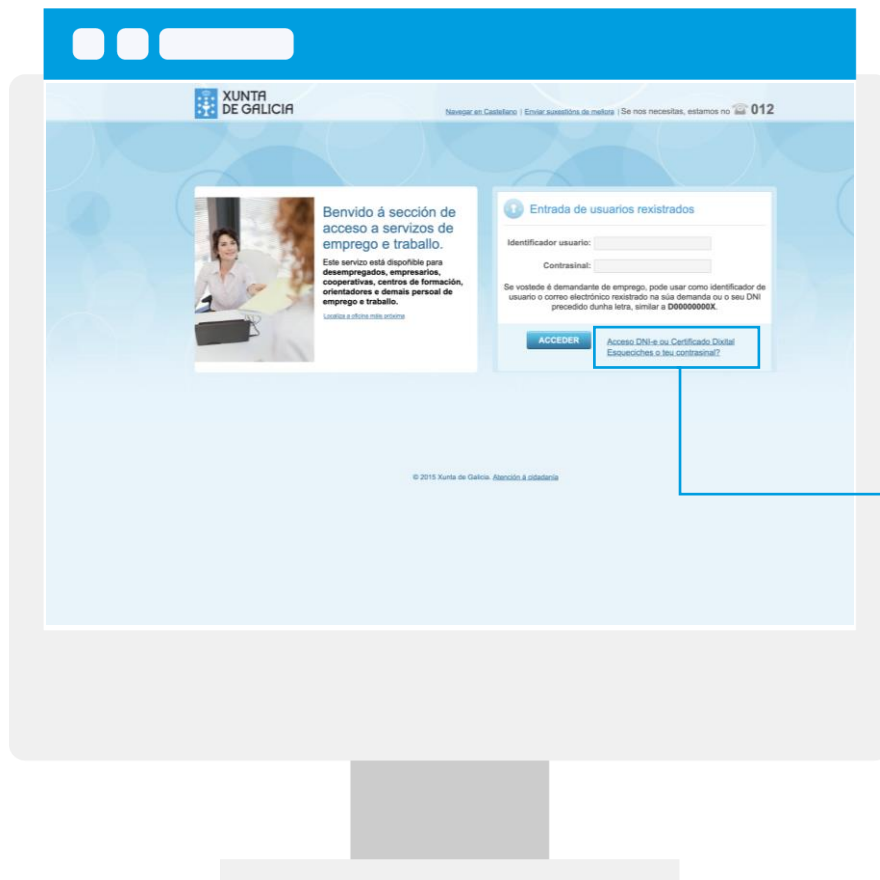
XUNTA DE GALICIA

Navegar en Castellano | Enviar suxestións de mellora | Se nos necesitas, estamos no 012

Benvido á sección de acceso a servizos de emprego e traballo.

Este servizo está dispoñible para desempregados, empresarios, cooperativas, centros de formación, orientadores e demais persoal de emprego e traballo.

Localiza a oficina máis próxima

Entrada de usuarios rexistrados

Identificador usuario:

Contrasinal:

Se vostede é demandante de emprego, pode usar como identificador de usuario o correo electrónico rexistrado na súa demanda ou o seu DNI precedido dunha letra, similar a D00000000X.

ACCEDER

Acceso DNI-e ou Certificado Dixital
Esqueciches o teu contrasinal?

© 2015 Xunta de Galicia. Atención á cidadanía